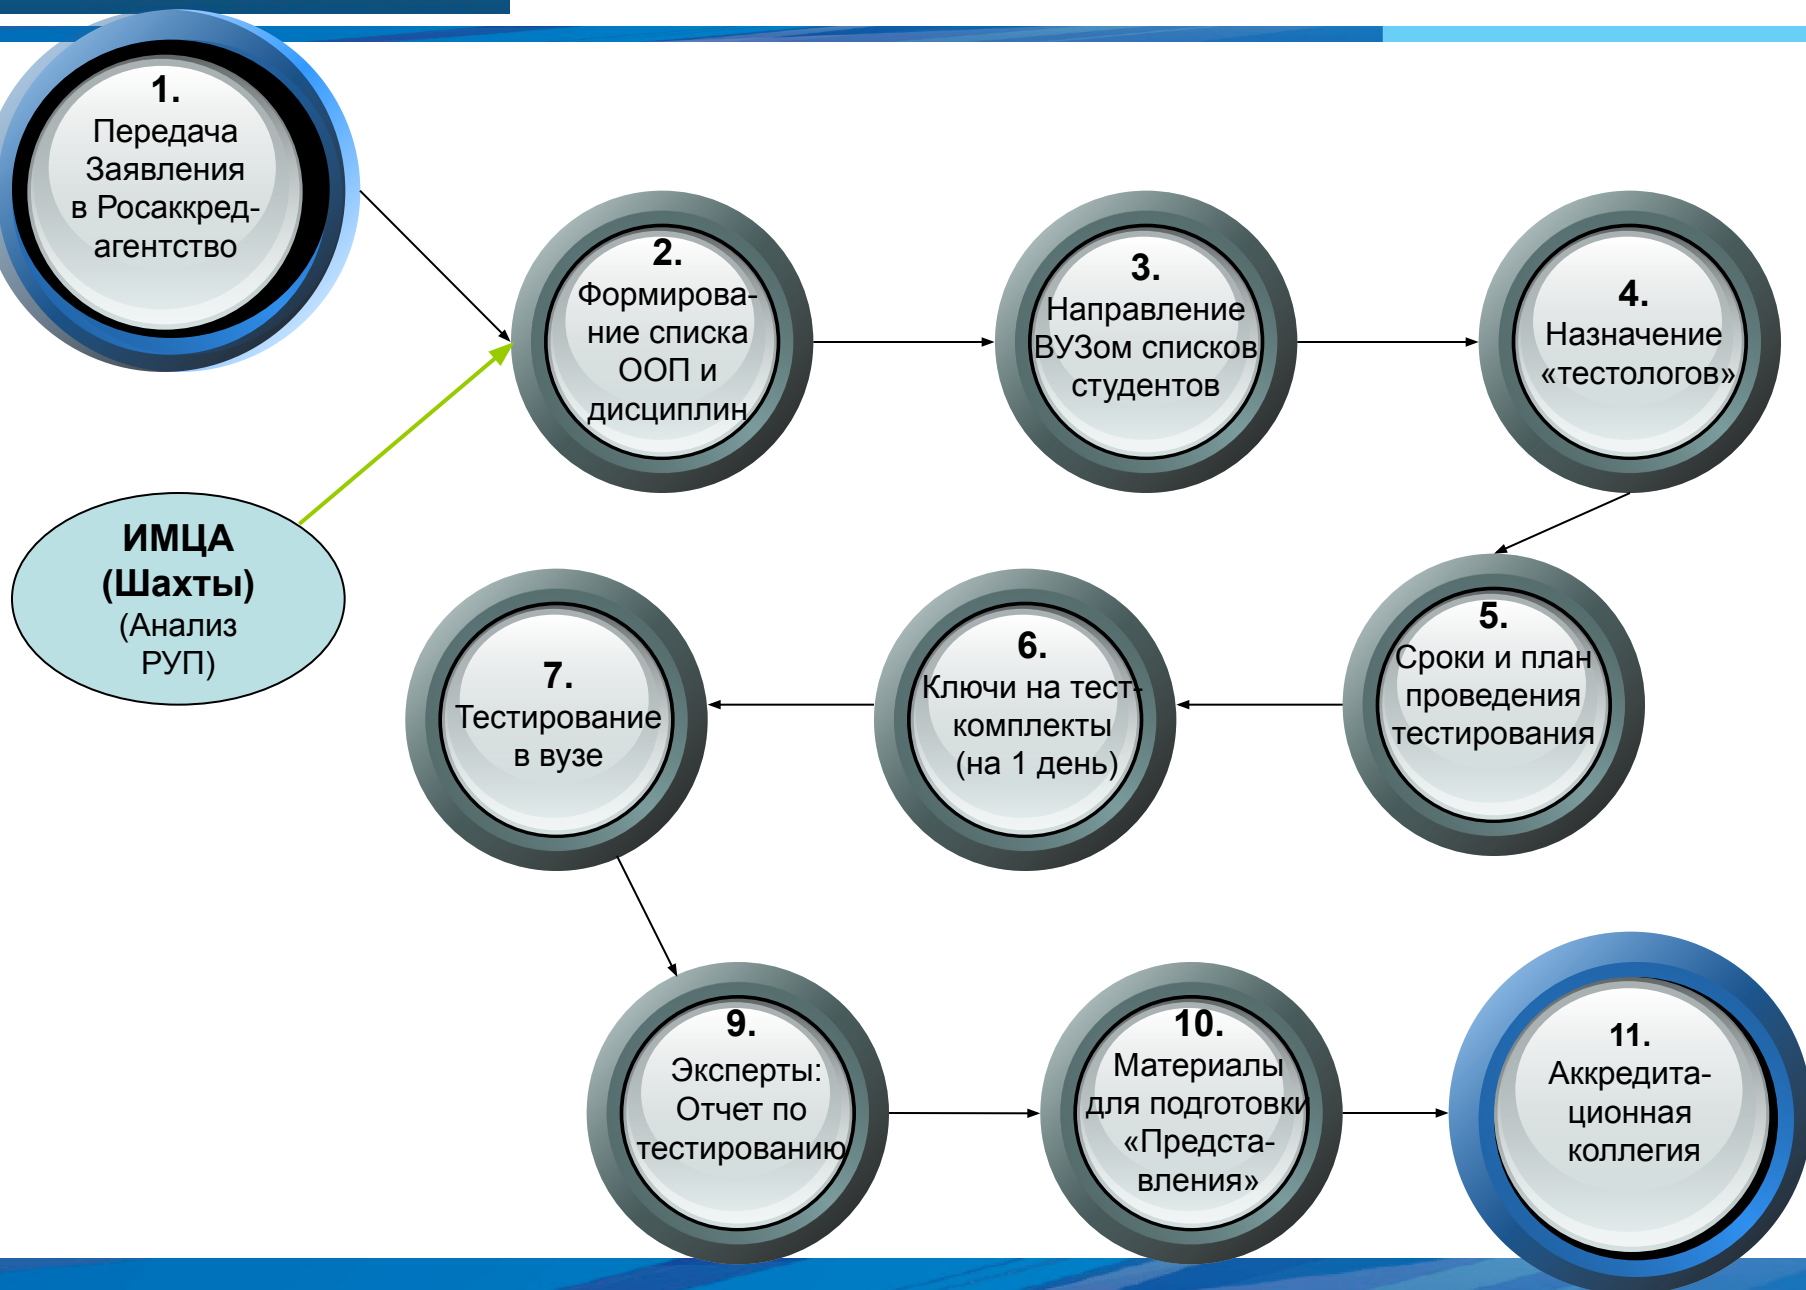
1.
Передача Заявления в Росаккредагентство

2.
Формирование списка ООП и дисциплин

3.
Направление ВУЗом списков студентов

4.
Назначение «тестологов»

ИМЦА (Шахты) (Анализ РУП)

5.
Сроки и план проведения тестирования

6.
Ключи на тест-комплекты (на 1 день)

7.
Тестирование в вузе

9.
Эксперты: Отчет по тестированию

10.
Материалы для подготовки «Представления»

11.
Аккредитационная коллегия